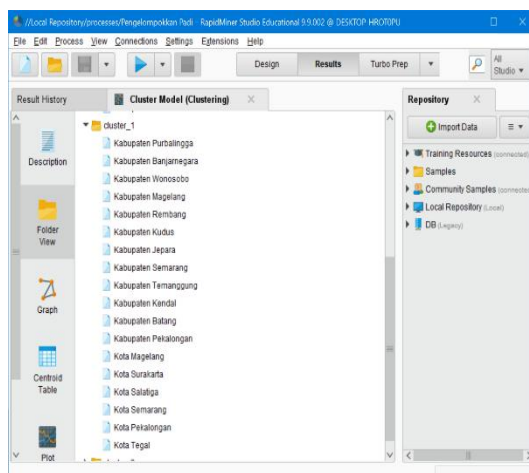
//Local Repository/processes/Pengelompokkan Padi – RapidMiner Studio Educational 9.9.002 @ DESKTOP-HROTOPU

File Edit Process View Connections Settings Extensions Help

Design Results Turbo Prep All Studio

Result History Cluster Model (Clustering)

Description

Folder View

Graph

Centroid Table

Plot

cluster_1
Kabupaten Purbalingga
Kabupaten Banjarnegara
Kabupaten Wonosobo
Kabupaten Magelang
Kabupaten Rembang
Kabupaten Kudus
Kabupaten Jepara
Kabupaten Semarang
Kabupaten Temanggung
Kabupaten Kendal
Kabupaten Batang
Kabupaten Pekalongan
Kota Magelang
Kota Surakarta
Kota Salatiga
Kota Semarang
Kota Pekalongan
Kota Tegal

Repository

Import Data

Training Resources (connected)
Samples
Community Samples (connected)
Local Repository (Local)
DB (Legacy)